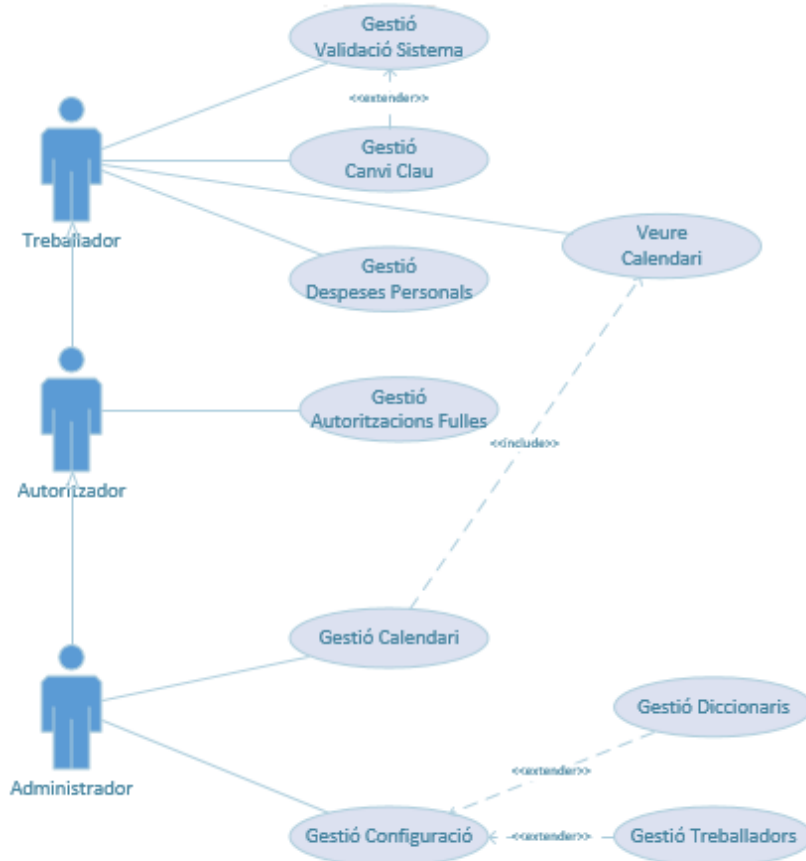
Gestió Validació Sistema

<<extender>>

Gestió Canvi Clau

Treballador

Veure Calendari

Gestió Despeses Personals

Gestió Autoritzacions Fulles

<<include>>

Autoritzador

Gestió Calendari

Gestió Diccionaris

Administrador

<<extender>>

Gestió Configuració

<<extender>>

Gestió Treballadors